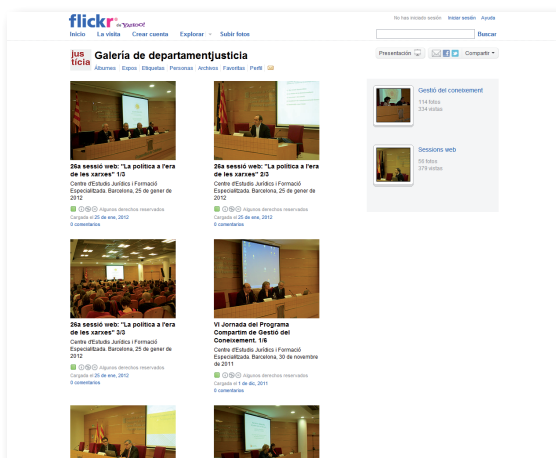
flickr de YAHOO!

No has iniciado sesión Iniciar sesión Ayuda

Inicio La visita Crear cuenta Explorar Subir fotos

Buscar

jus
tícia

Galería de departamentjusticia

Álbumes Expos Etiquetas Personas Archivos Favoritas Perfil

Presentación Compartir

26a sessió web: "La política a l'era de les xarxes" 1/3
Centre d'Estudis Jurídics i Formació Especialitzada. Barcelona, 25 de gener de 2012
Algunos derechos reservados
Cargada el 25 de ene, 2012
0 comentarios

26a sessió web: "La política a l'era de les xarxes" 2/3
Centre d'Estudis Jurídics i Formació Especialitzada. Barcelona, 25 de gener de 2012
Algunos derechos reservados
Cargada el 25 de ene, 2012
0 comentarios

26a sessió web: "La política a l'era de les xarxes" 3/3
Centre d'Estudis Jurídics i Formació Especialitzada. Barcelona, 25 de gener de 2012
Algunos derechos reservados
Cargada el 25 de ene, 2012
0 comentarios

VI Jornada del Programa Compartim de Gestió del Coneixement. 1/6
Centre d'Estudis Jurídics i Formació Especialitzada. Barcelona, 30 de novembre de 2011
Algunos derechos reservados
Cargada el 1 de dic, 2011
0 comentarios

Gestió del coneixement
114 fotos
334 visitas

Sessions web
58 fotos
379 visitas